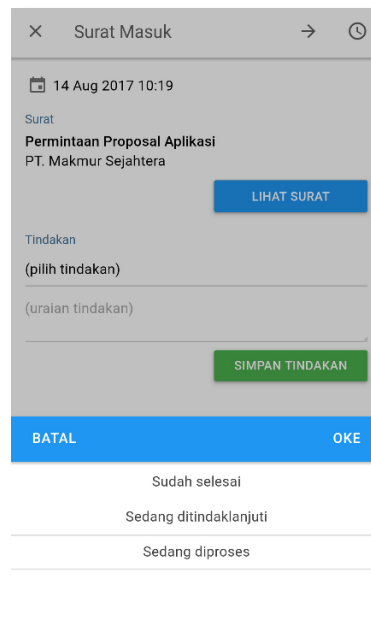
Surat Masuk

14 Aug 2017 10:19

Surat
Permintaan Proposal Aplikasi
PT. Makmur Sejahtera

LIHAT SURAT

Tindakan
(pilih tindakan)

(uraian tindakan)

SIMPAN TINDAKAN

BATAL
OKE

Sudah selesai
Sedang ditindaklanjuti
Sedang diproses